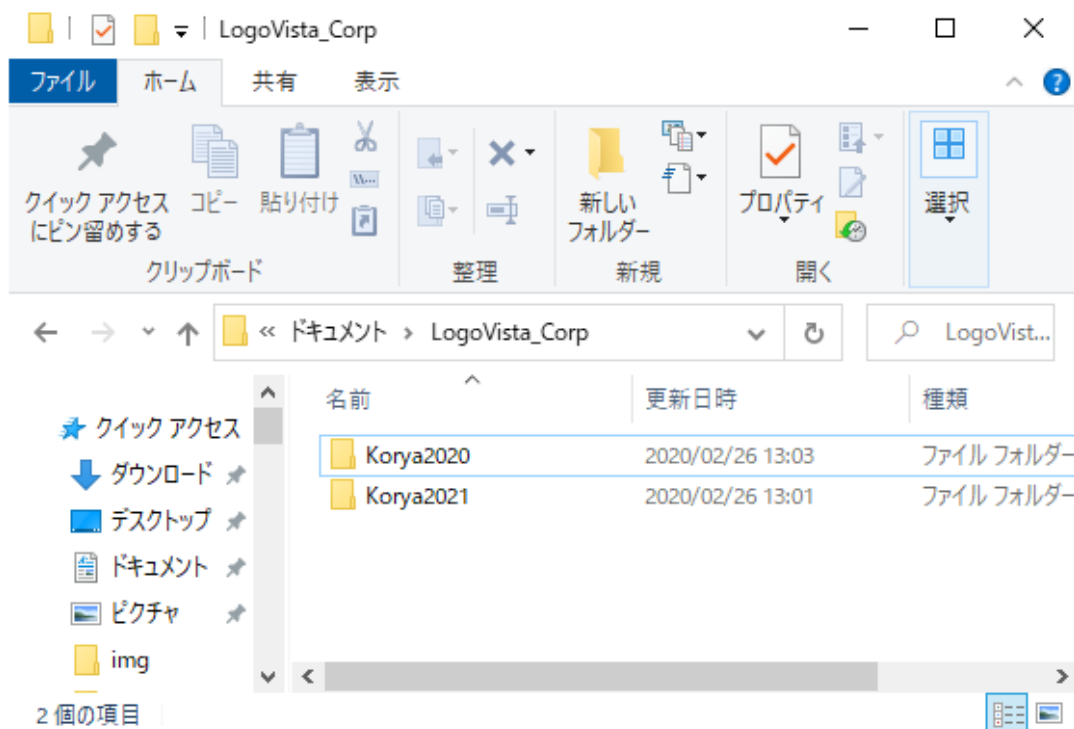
LogoVista_Corp

ファイル ホーム 共有 表示

クイック アクセスにピン留めする
コピー
貼り付け
クリップボード

整理

新しいフォルダー
新規

プロパティ
開く

選択

« ドキュメント › LogoVista_Corp

LogoVist...

クイック アクセス
ダウンロード
デスクトップ
ドキュメント
ピクチャ
img

| 名前 | 更新日時 | 種類 |
|---|---|---|
| Korya2020 | 2020/02/26 13:03 | ファイル フォルダー |
| Korya2021 | 2020/02/26 13:01 | ファイル フォルダー |

2 個の項目